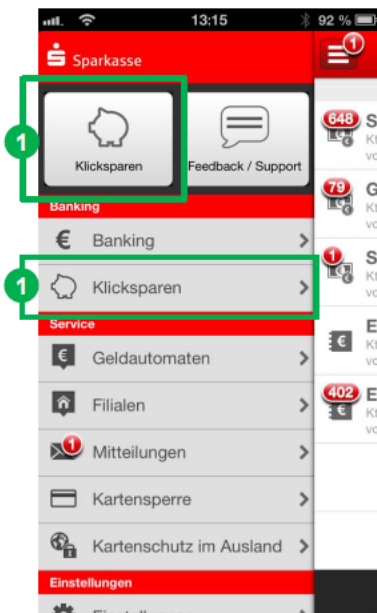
13:15
92 %
Sparkasse
1
1
Klicksparen
Feedback / Support
Banking
Banking
1
Klicksparen
Service
Geldautomaten
Filialen
1
Mitteilungen
Kartensperre
Kartenschutz im Ausland
Einstellungen
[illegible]
648
S
Kt
vo
79
G
Kt
vo
1
S
Kt
vo
E
Kt
vo
402
E
Kt
vo